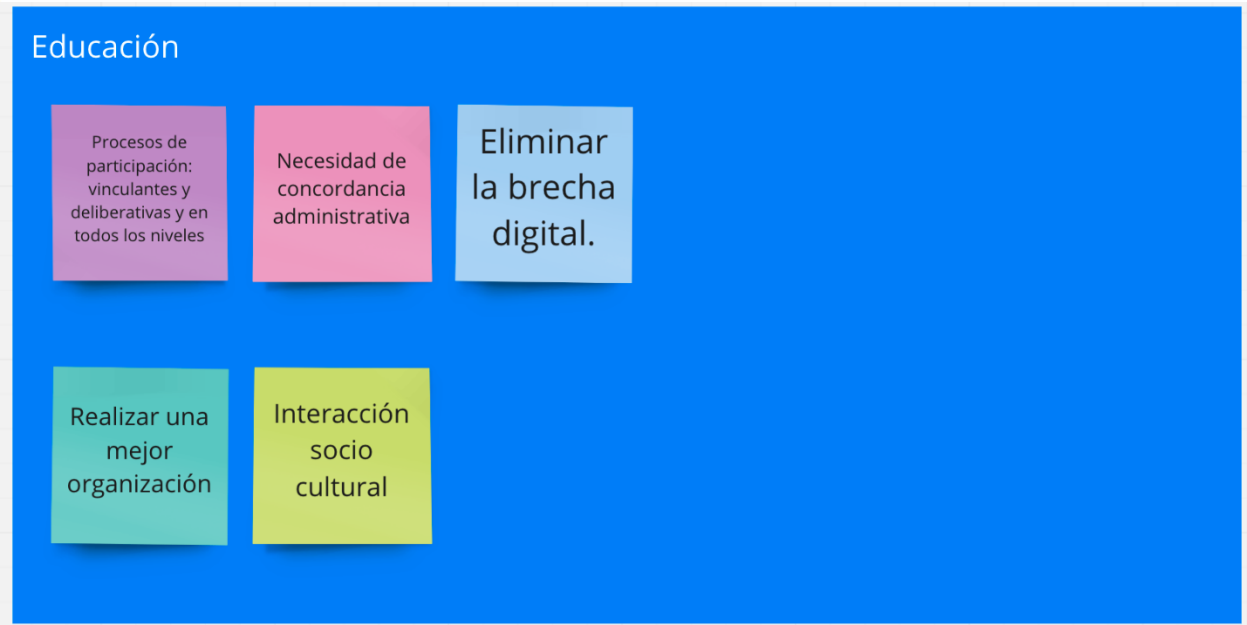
Educación

Procesos de participación: vinculantes y deliberativas y en todos los niveles

Necesidad de concordancia administrativa

Eliminar la brecha digital.

Realizar una mejor organización

Interacción socio cultural